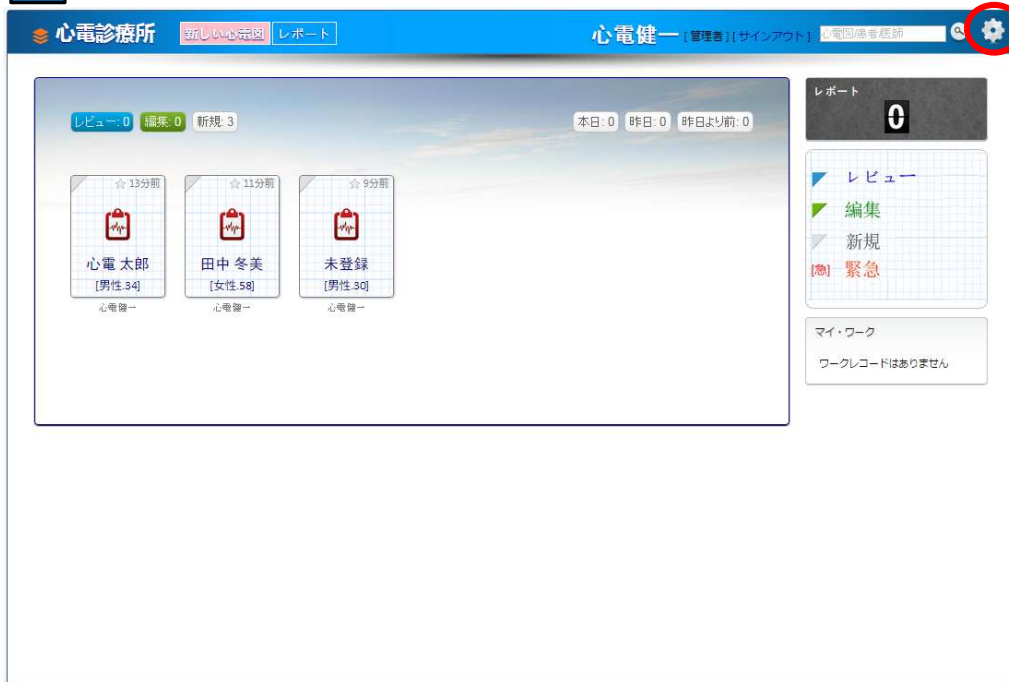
心電診療所 新しい心電図 レポート 心電健一 [管理者] [サインアウト] 心電図/患者履歴

レビュー: 0 編集: 0 新規: 3

本日: 0 昨日: 0 昨日より前: 0

13分前
心電 太郎
[男性.34]
心電健一

11分前
田中 冬美
[女性.58]
心電健一

9分前
未登録
[男性.30]
心電健一

レポート
0

レビュー
編集
新規
[急] 緊急

マイ・ワーク
ワークレコードはありません